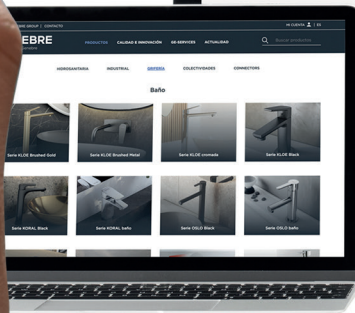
EBRE GROUP | CONTACTO

MI CUENTA | ES

EBRE

PRODUCTOS CALIDAD E INNOVACIÓN GB-SERVICES ACTUALIDAD

Buscar productos

HIDROSANITARIA INDUSTRIAL GRIFERÍA COLECTIVIDADES CONNECTORS

Baño

Serie KLOE Brushed Gold

Serie KLOE Brushed Metal

Serie KLOE cromada

Serie KLOE Black

Serie KORAL Black

Serie KORAL baño

Serie OSLO Black

Serie OSLO baño